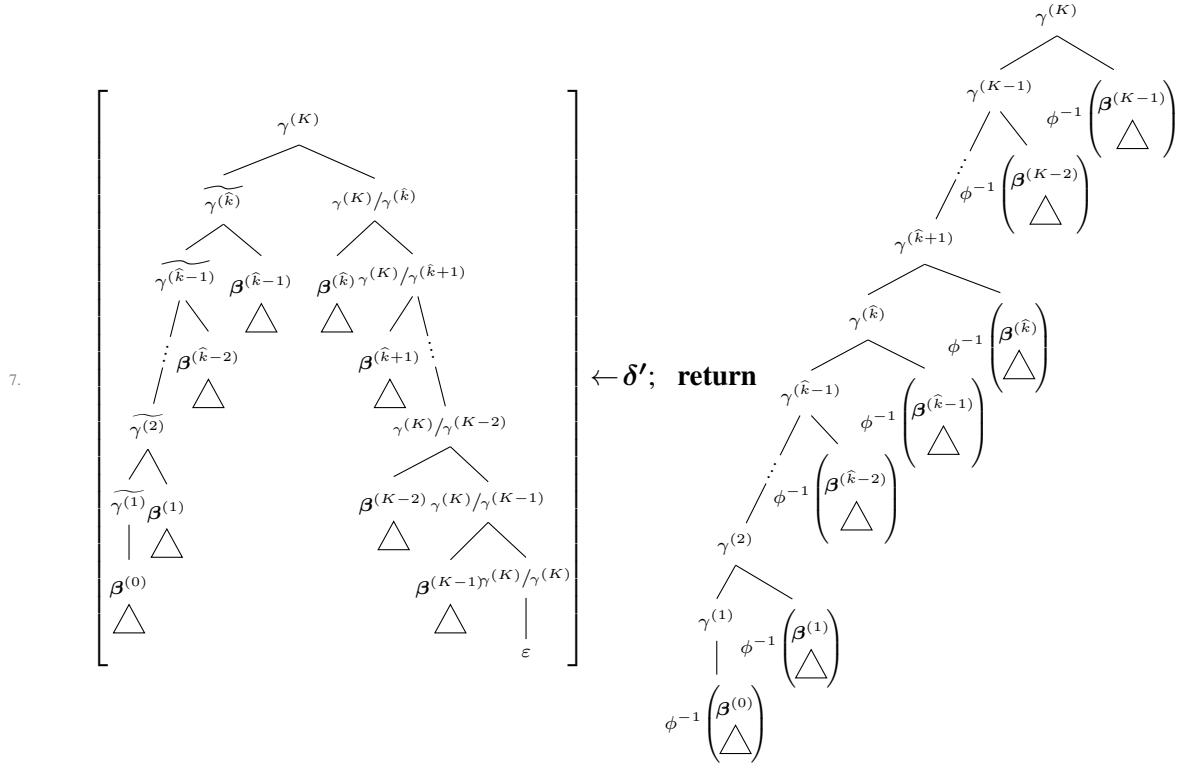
7.

$\gamma^{(K)}$

$\widetilde{\gamma^{(\hat{k})}}$ $\gamma^{(K)}/\gamma^{(\hat{k})}$

$\widetilde{\gamma^{(\hat{k}-1)}}$ $\boldsymbol{\beta}^{(\hat{k}-1)}$ $\boldsymbol{\beta}^{(\hat{k})}$ $\gamma^{(K)}/\gamma^{(\hat{k}+1)}$

$\boldsymbol{\beta}^{(\hat{k}-2)}$ $\boldsymbol{\beta}^{(\hat{k}+1)}$

$\widetilde{\gamma^{(2)}}$ $\gamma^{(K)}/\gamma^{(K-2)}$

$\widetilde{\gamma^{(1)}}$ $\boldsymbol{\beta}^{(1)}$ $\boldsymbol{\beta}^{(K-2)}$ $\gamma^{(K)}/\gamma^{(K-1)}$

$\boldsymbol{\beta}^{(0)}$ $\boldsymbol{\beta}^{(K-1)}$ $\gamma^{(K)}/\gamma^{(K)}$

$\varepsilon$

$\leftarrow \boldsymbol{\delta'}$; **return**

$\gamma^{(K)}$

$\gamma^{(K-1)}$ $\phi^{-1}\left(\boldsymbol{\beta}^{(K-1)}\right)$

$\phi^{-1}\left(\boldsymbol{\beta}^{(K-2)}\right)$

$\gamma^{(\hat{k}+1)}$

$\gamma^{(\hat{k})}$ $\phi^{-1}\left(\boldsymbol{\beta}^{(\hat{k})}\right)$

$\gamma^{(\hat{k}-1)}$ $\phi^{-1}\left(\boldsymbol{\beta}^{(\hat{k}-1)}\right)$

$\phi^{-1}\left(\boldsymbol{\beta}^{(\hat{k}-2)}\right)$

$\gamma^{(2)}$

$\gamma^{(1)}$ $\phi^{-1}\left(\boldsymbol{\beta}^{(1)}\right)$

$\phi^{-1}\left(\boldsymbol{\beta}^{(0)}\right)$